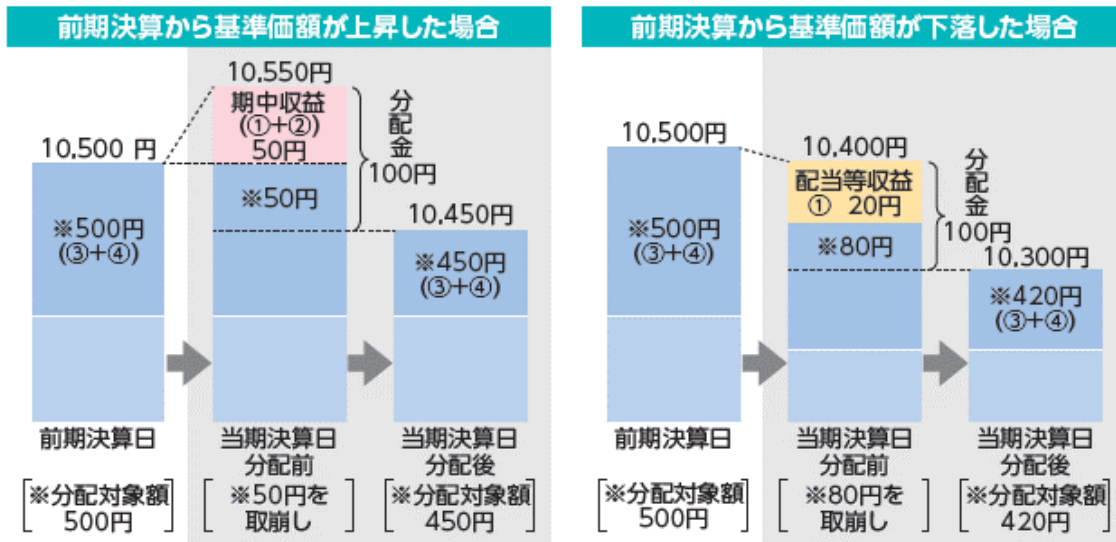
前期決算から基準価額が上昇した場合

10,550円

期中収益
(①+②)
50円

分配金
100円

10,500 円

※50円

10,450円

※500円
(③+④)

※450円
(③+④)

前期決算日

当期決算日
分配前

当期決算日
分配後

※分配対象額
500円

※50円を
取崩し

※分配対象額
450円

前期決算から基準価額が下落した場合

10,500円

10,400円

配当等収益
① 20円

分配金
100円

※500円
(③+④)

※80円

10,300円

※420円
(③+④)

前期決算日

当期決算日
分配前

当期決算日
分配後

※分配対象額
500円

※80円を
取崩し

※分配対象額
420円